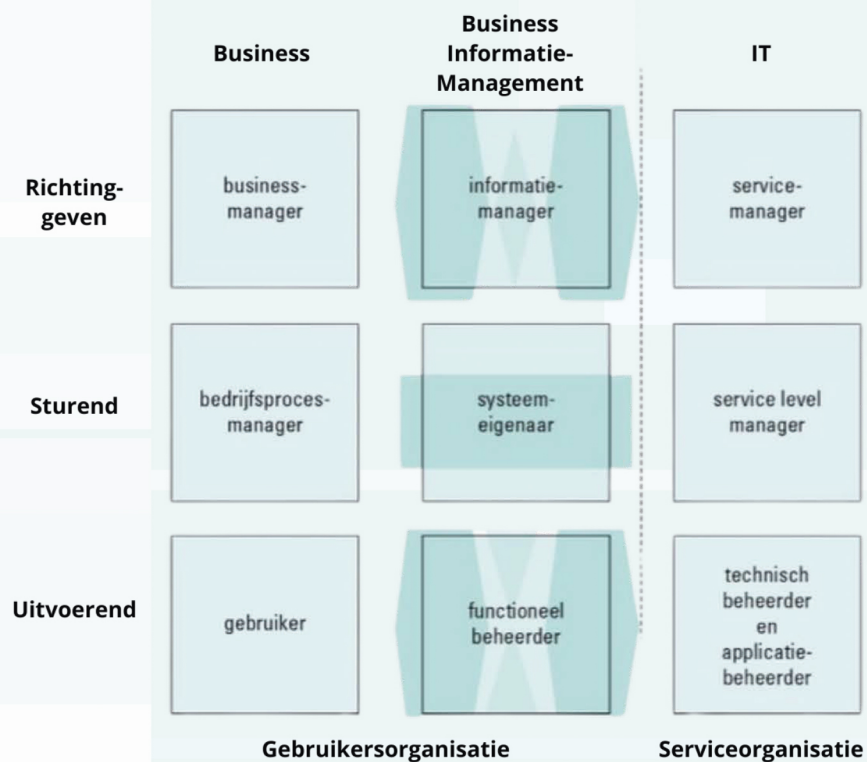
Business

Business Informatie-Management

IT

Richtinggeven

businessmanager

informatiemanager

servicemanager

Sturend

bedrijfsprocesmanager

systeemeigenaar

service level manager

Uitvoerend

gebruiker

functioneel beheerder

technisch beheerder en applicatiebeheerder

Gebruikersorganisatie

Serviceorganisatie